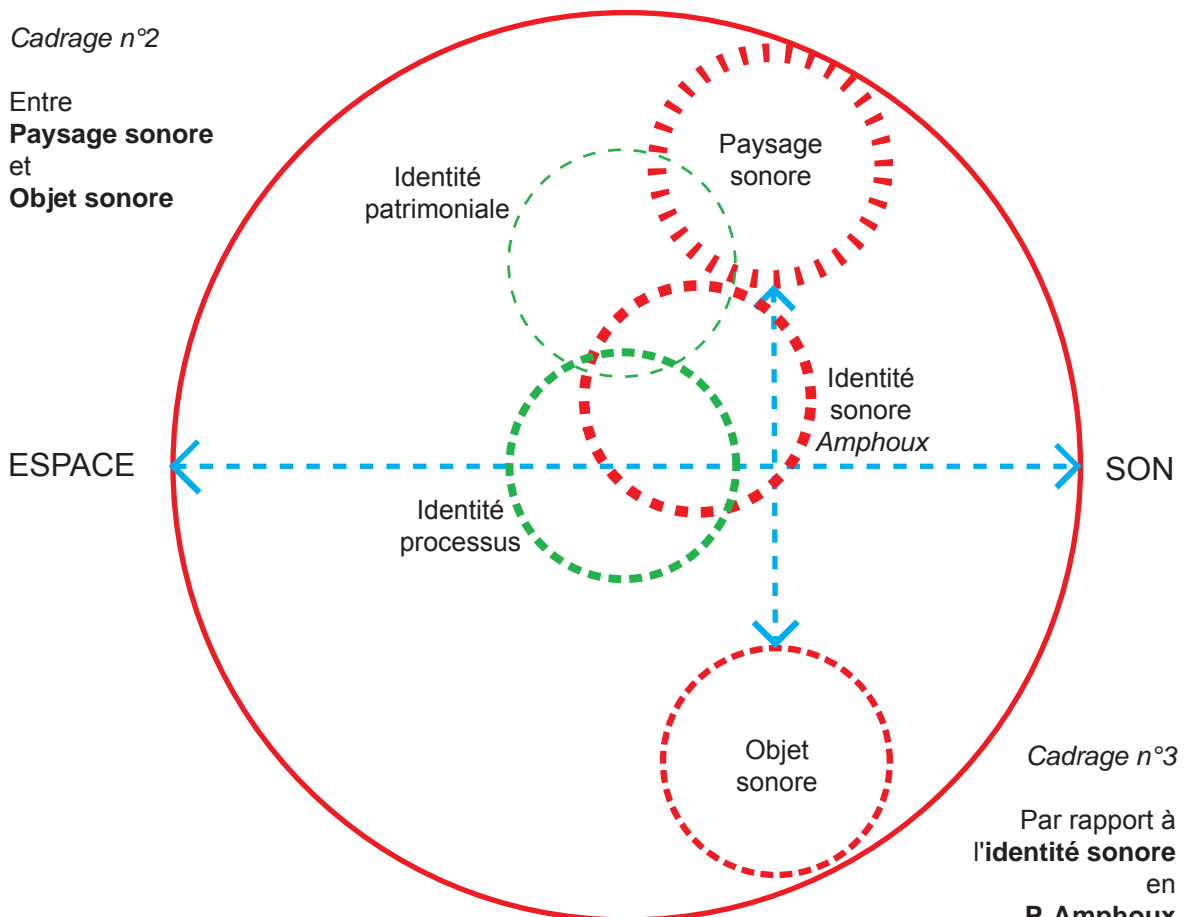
*Cadrage n°2*

Entre
**Paysage sonore**
et
**Objet sonore**

Paysage sonore

Identité patrimoniale

Identité sonore *Amphoux*

ESPACE

SON

Identité processus

Objet sonore

*Cadrage n°3*

Par rapport à l'**identité sonore** en
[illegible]